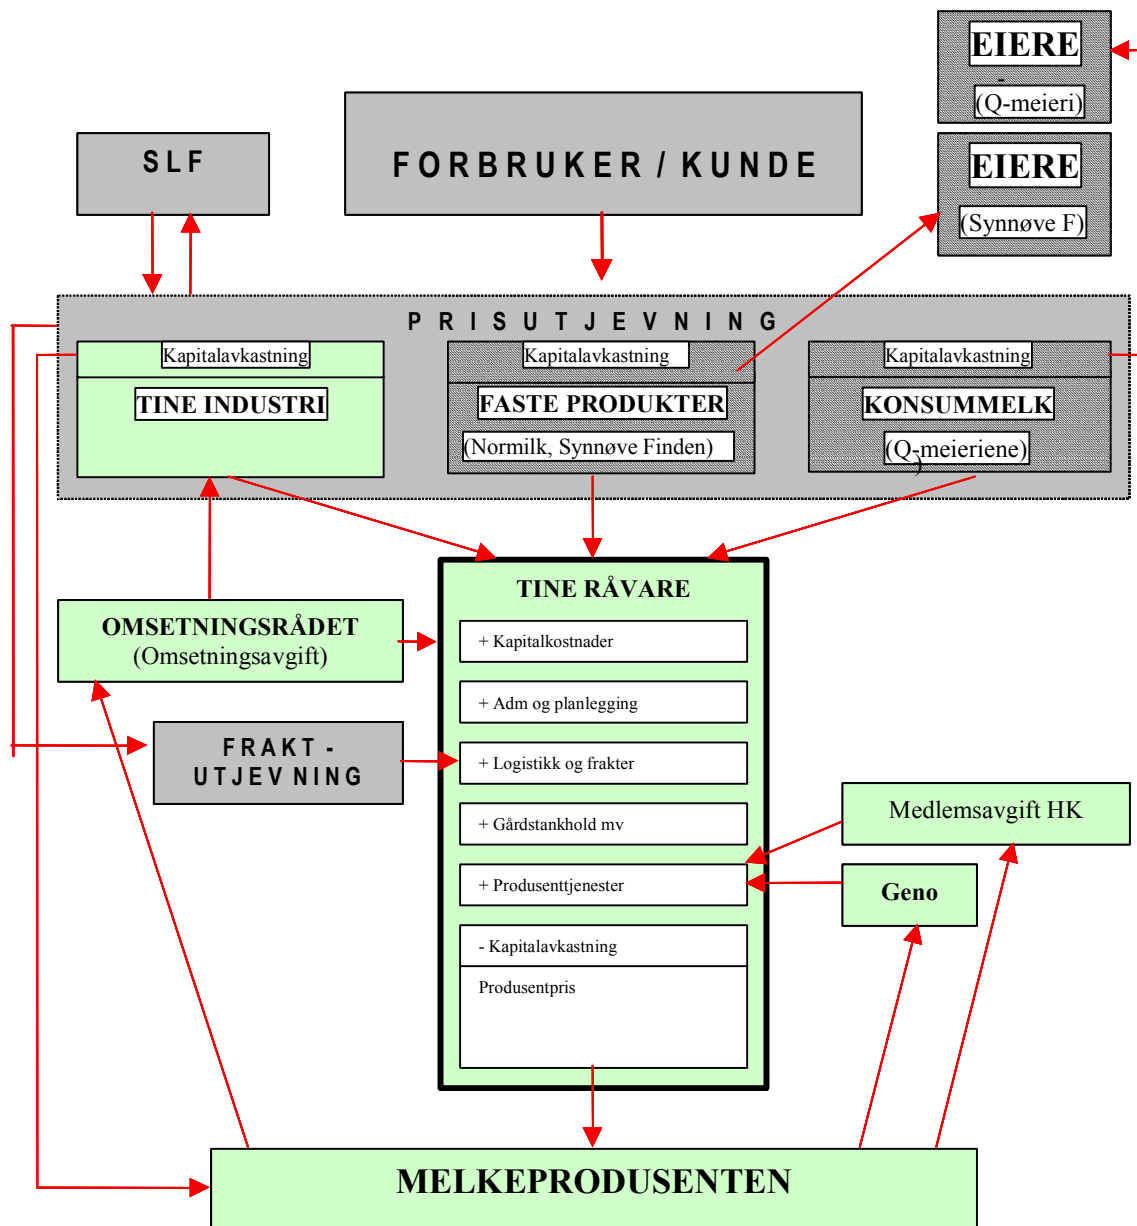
EIERE
-
(Q-meieri)

EIERE
(Synnøve F)

SLF

FORBRUKER / KUNDE

PRISUTJEVNING

Kapitalavkastning
TINE INDUSTRI

Kapitalavkastning
FASTE PRODUKTER
(Normilk, Synnøve Finden)

Kapitalavkastning
KONSUMMELK
(Q-meieriene)

TINE RÅVARE
+ Kapitalkostnader
+ Adm og planlegging
+ Logistikk og frakter
+ Gårdstankhold mv
+ Produsenttjenester
- Kapitalavkastning
Produsentpris

OMSETNINGSRÅDET
(Omsetningsavgift)

FRAKT-
UTJEVNING

Medlemsavgift HK

Geno

MELKEPRODUSENTEN